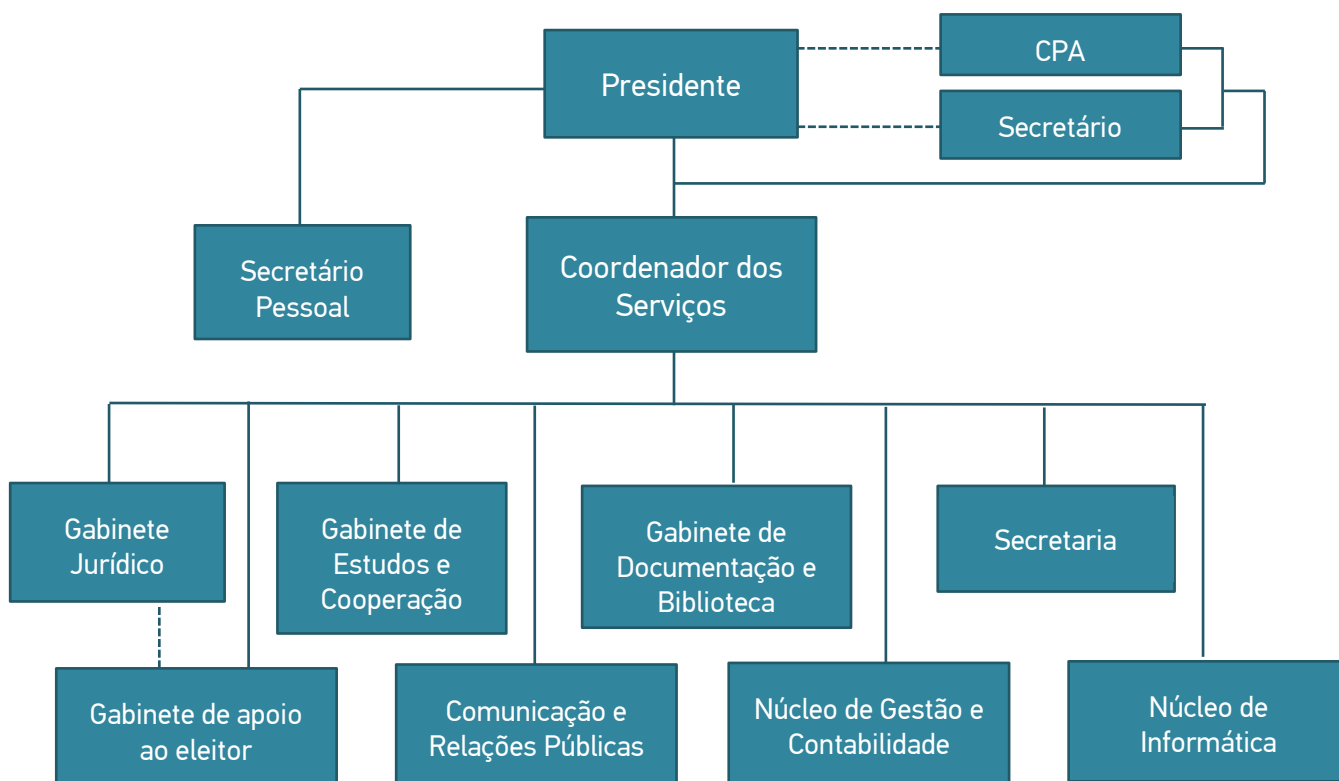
Presidente

CPA

Secretário

Secretário Pessoal

Coordenador dos Serviços

Gabinete Jurídico

Gabinete de Estudos e Cooperação

Gabinete de Documentação e Biblioteca

Secretaria

Gabinete de apoio ao eleitor

Comunicação e Relações Públicas

Núcleo de Gestão e Contabilidade

Núcleo de Informática